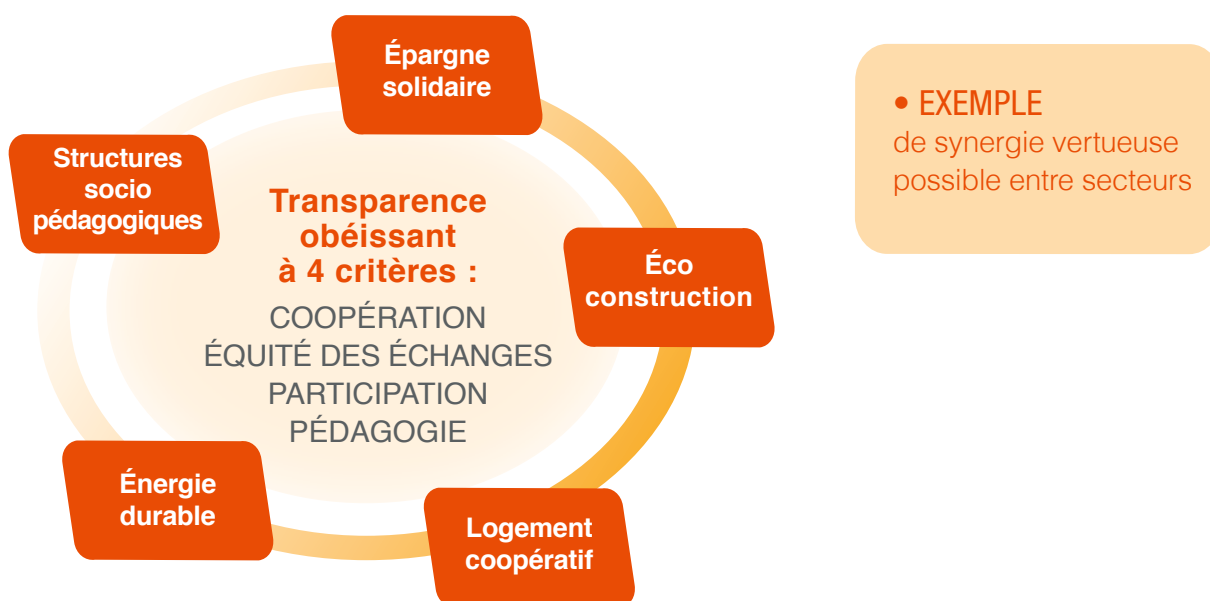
Épargne solidaire

Structures socio pédagogiques

Transparence obéissant à 4 critères :

COOPÉRATION
ÉQUITÉ DES ÉCHANGES
PARTICIPATION
PÉDAGOGIE

Éco construction

Énergie durable

Logement coopératif

• EXEMPLE
de synergie vertueuse possible entre secteurs